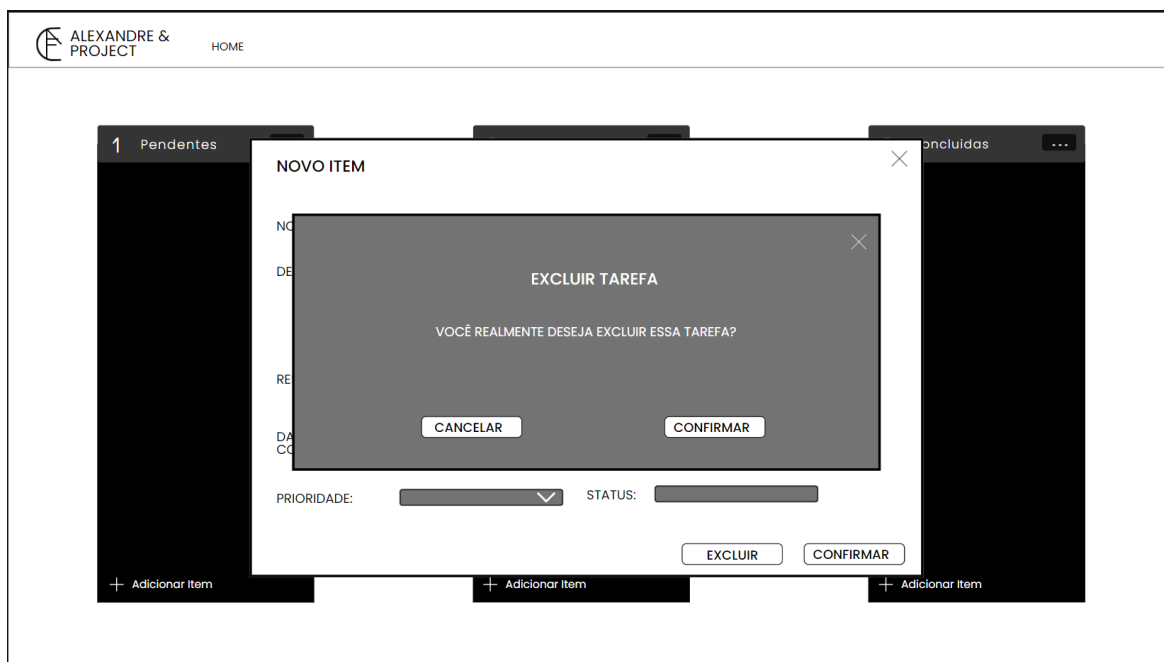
ALEXANDRE &
PROJECT

HOME

1 Pendentes

oncluidas ...

NOVO ITEM

NO

DE

RE

DA
CO

EXCLUIR TAREFA

VOCÊ REALMENTE DESEJA EXCLUIR ESSA TAREFA?

CANCELAR

CONFIRMAR

PRIORIDADE:

STATUS:

EXCLUIR

CONFIRMAR

+ Adicionar Item

+ Adicionar Item

+ Adicionar Item